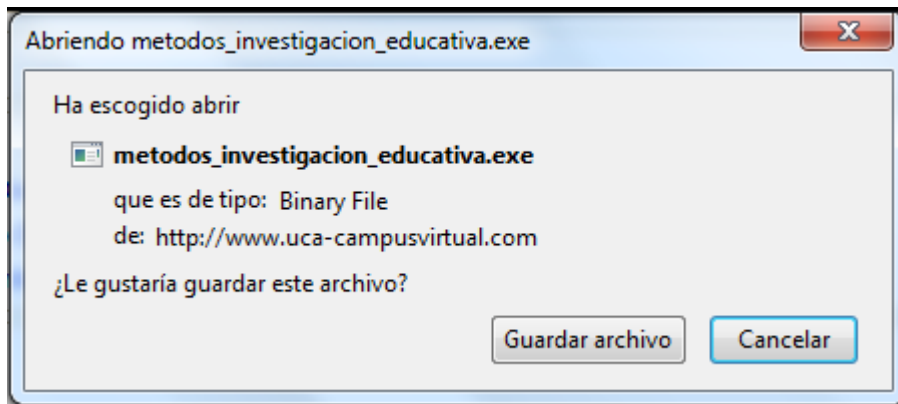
Abriendo metodos_investigacion_educativa.exe

X

Ha escogido abrir

metodos_investigacion_educativa.exe

que es de tipo: Binary File

de: http://www.uca-campusvirtual.com

¿Le gustaría guardar este archivo?

Guardar archivo

Cancelar